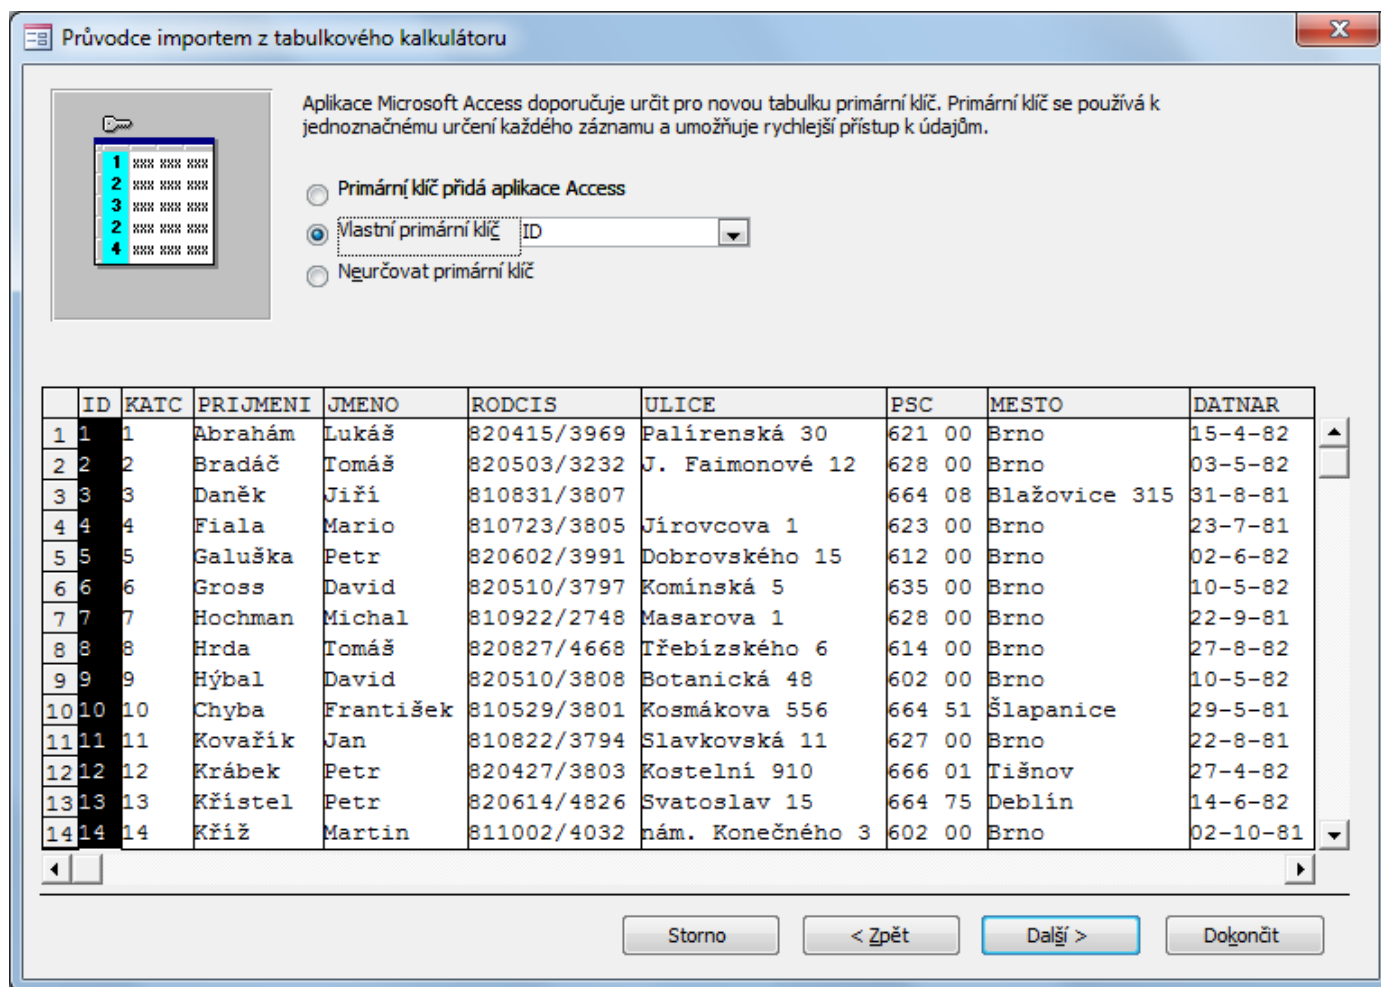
Průvodce importem z tabulkového kalkulátoru

Aplikace Microsoft Access doporučuje určit pro novou tabulku primární klíč. Primární klíč se používá k jednoznačnému určení každého záznamu a umožňuje rychlejší přístup k údajům.

Primární klíč přidá aplikace Access
Vlastní primární klíč ID
Neurčovat primární klíč

| | ID | KATC | PRIJMENI | JMENO | RODCIS | ULICE | PSC | MESTO | DATNAR |
|---|---|---|---|---|---|---|---|---|---|
| 1 | 1 | 1 | Abrahám | Lukáš | 820415/3969 | Palírenská 30 | 621 00 | Brno | 15-4-82 |
| 2 | 2 | 2 | Bradáč | Tomáš | 820503/3232 | J. Faimonové 12 | 628 00 | Brno | 03-5-82 |
| 3 | 3 | 3 | Daněk | Jiří | 810831/3807 | | 664 08 | Blažovice 315 | 31-8-81 |
| 4 | 4 | 4 | Fiala | Mario | 810723/3805 | Jírovcova 1 | 623 00 | Brno | 23-7-81 |
| 5 | 5 | 5 | Galuška | Petr | 820602/3991 | Dobrovského 15 | 612 00 | Brno | 02-6-82 |
| 6 | 6 | 6 | Gross | David | 820510/3797 | Kominská 5 | 635 00 | Brno | 10-5-82 |
| 7 | 7 | 7 | Hochman | Michal | 810922/2748 | Masarova 1 | 628 00 | Brno | 22-9-81 |
| 8 | 8 | 8 | Hrda | Tomáš | 820827/4668 | Třebízského 6 | 614 00 | Brno | 27-8-82 |
| 9 | 9 | 9 | Hýbal | David | 820510/3808 | Botanická 48 | 602 00 | Brno | 10-5-82 |
| 10 | 10 | 10 | Chyba | František | 810529/3801 | Kosmákova 556 | 664 51 | Šlapanice | 29-5-81 |
| 11 | 11 | 11 | Kovařík | Jan | 810822/3794 | Slavkovská 11 | 627 00 | Brno | 22-8-81 |
| 12 | 12 | 12 | Krábek | Petr | 820427/3803 | Kostelní 910 | 666 01 | Tišnov | 27-4-82 |
| 13 | 13 | 13 | Křístel | Petr | 820614/4826 | Svatoslav 15 | 664 75 | Deblín | 14-6-82 |
| 14 | 14 | 14 | Kříž | Martin | 811002/4032 | nám. Konečného 3 | 602 00 | Brno | 02-10-81 |

Storno
< Zpět
Další >
Dokončit